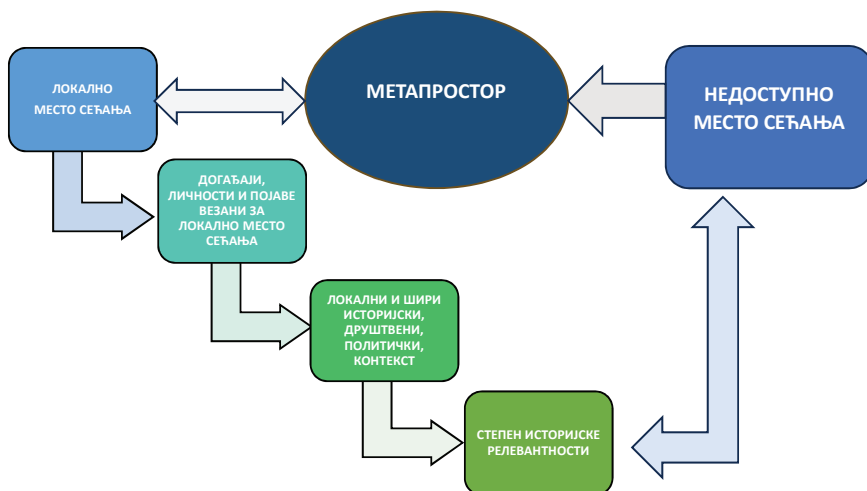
ЛОКАЛНО МЕСТО СЕЋАЊА

МЕТАПРОСТОР

НЕДОСТУПНО МЕСТО СЕЋАЊА

ДОГАЂАЈИ, ЛИЧНОСТИ И ПОЈАВЕ ВЕЗАНИ ЗА ЛОКАЛНО МЕСТО СЕЋАЊА

ЛОКАЛНИ И ШИРИ ИСТОРИЈСКИ, ДРУШТВЕНИ, ПОЛИТИЧКИ, КОНТЕКСТ

СТЕПЕН ИСТОРИЈСКЕ РЕЛЕВАНТНОСТИ